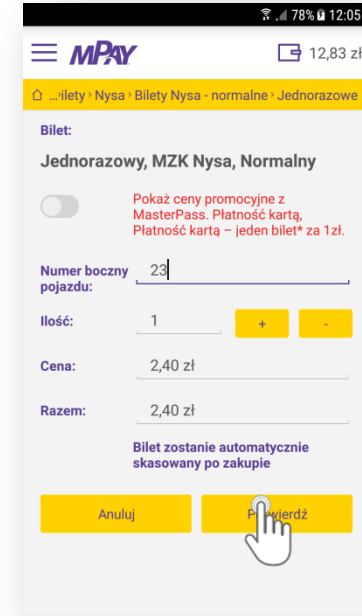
78% 12:05

mPAY

12,83 zł

...ilety › Nysa › Bilety Nysa - normalne › Jednorazowe

Bilet:

Jednorazowy, MZK Nysa, Normalny

Pokaż ceny promocyjne z MasterPass. Płatność kartą, Płatność kartą – jeden bilet* za 1zł.

Numer boczny pojazdu: 23

Ilość: 1 + -

Cena: 2,40 zł

Razem: 2,40 zł

Bilet zostanie automatycznie skasowany po zakupie

Anuluj

P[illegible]wierdź